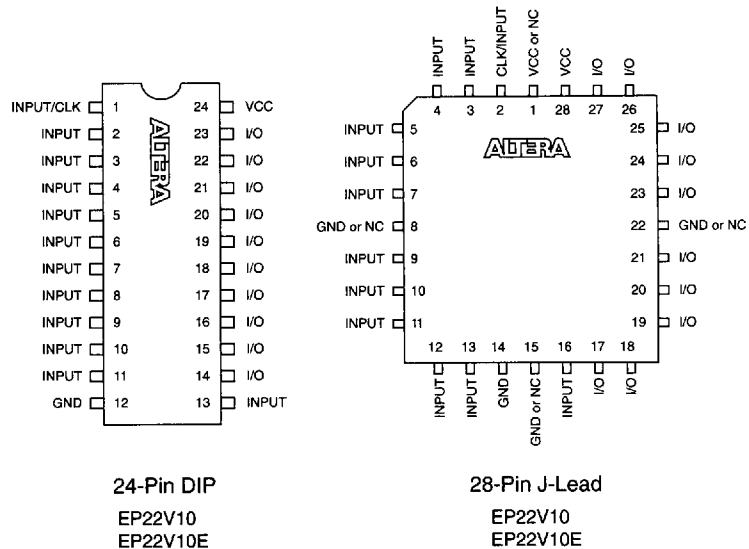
INPUT/CLK 1
INPUT 2
INPUT 3
INPUT 4
INPUT 5
INPUT 6
INPUT 7
INPUT 8
INPUT 9
INPUT 10
INPUT 11
GND 12

24 VCC
23 I/O
22 I/O
21 I/O
20 I/O
19 I/O
18 I/O
17 I/O
16 I/O
15 I/O
14 I/O
13 INPUT

ALTERA

INPUT INPUT CLK/INPUT VCC or NC VCC I/O I/O
4 3 2 1 28 27 26

INPUT 5
INPUT 6
INPUT 7
GND or NC 8
INPUT 9
INPUT 10
INPUT 11

ALTERA

25 I/O
24 I/O
23 I/O
22 GND or NC
21 I/O
20 I/O
19 I/O

12 13 14 15 16 17 18
INPUT INPUT GND GND or NC INPUT I/O I/O

24-Pin DIP
EP22V10
EP22V10E

28-Pin J-Lead
EP22V10
EP22V10E